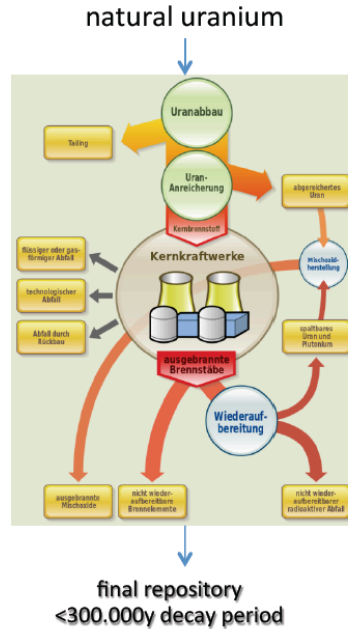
natural uranium

Uranabbau

Tailing

Uran-Anreicherung

abgereichertes Uran

Kernbrennstoff

flüssiger oder gasförmiger Abfall

Kernkraftwerke

Mischoxidherstellung

technologischer Abfall

Abfall durch Rückbau

spaltbares Uran und Plutonium

ausgebrannte Brennstäbe

Wiederaufbereitung

ausgebrannte Mischoxide

nicht wiederaufbereitbare Brennelemente

nicht wiederaufbereitbarer radioaktiver Abfall

final repository
<300.000y decay period